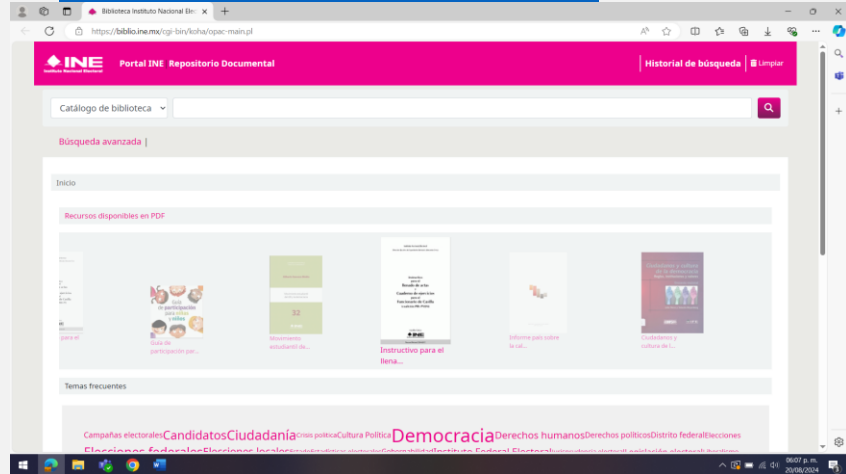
Biblioteca Instituto Nacional Ele ×

https://biblio.ine.mx/cgi-bin/koha/opac-main.pl

INE Instituto Nacional Electoral

Portal INE Repositorio Documental

Historial de búsqueda | Limpiar

Catálogo de biblioteca

Búsqueda avanzada |

Inicio

Recursos disponibles en PDF

para el

Guía de participación para niñas y niños

Guía de participación par...

32

Movimiento estudiantil de...

Instructivo para el llena...

Informe país sobre la cal...

Ciudadanos y cultura de la democracia

Ciudadanos y cultura de l...

Temas frecuentes

Campañas electorales Candidatos Ciudadanía Crisis política Cultura Política Democracia Derechos humanos Derechos políticos Distrito federal Elecciones Elecciones federales Elecciones locales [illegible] Instituto Federal Electoral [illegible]

06:07 p. m.
20/08/2024